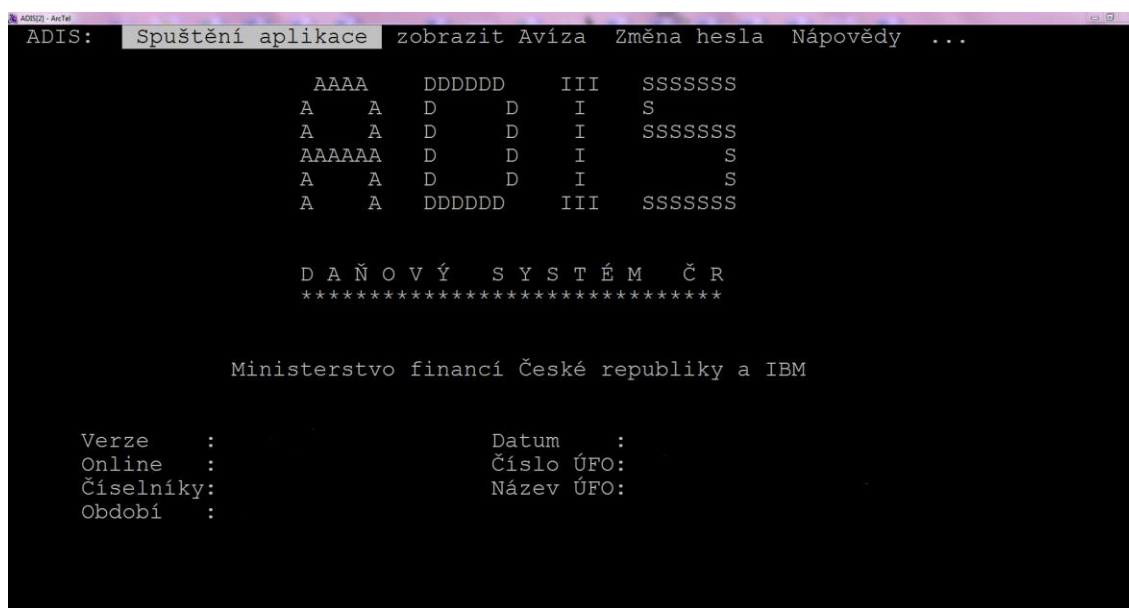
ADIS[2] - ArcTel

ADIS: Spuštění aplikace zobrazit Avíza Změna hesla Nápovědy ...

AAAA DDDDDD III SSSSSSS
A A D D I S
A A D D I SSSSSSS
AAAAAA D D I S
A A D D I S
A A DDDDDD III SSSSSSS

D A Ň O V Ý S Y S T É M Č R
****************************

Ministerstvo financí České republiky a IBM

Verze :
Online :
Číselníky:
Období :

Datum :
Číslo ÚFO:
Název ÚFO: